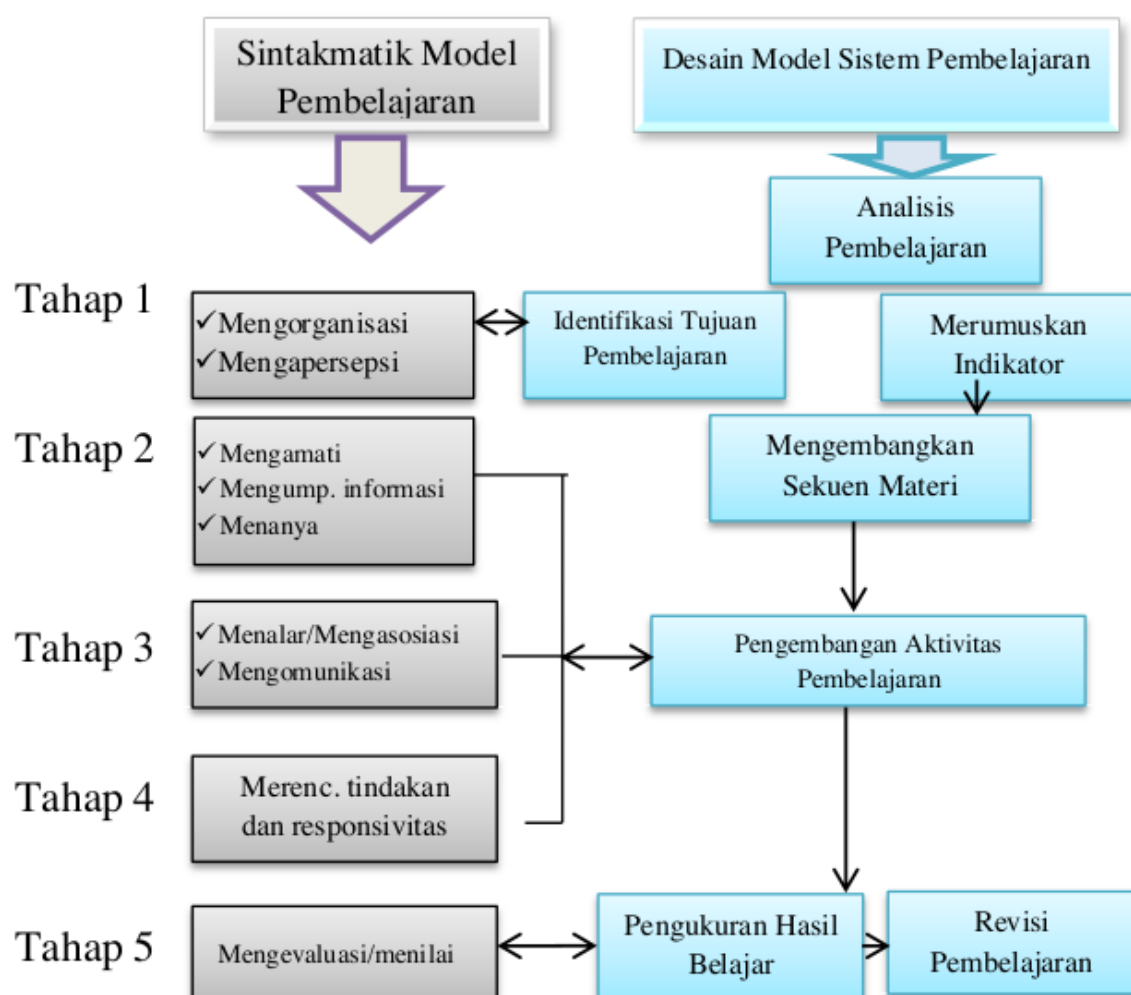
Sintakmatik Model Pembelajaran

Desain Model Sistem Pembelajaran

Analisis Pembelajaran

Tahap 1

✓Mengorganisasi
✓Mengapersepsi

Identifikasi Tujuan Pembelajaran

Merumuskan Indikator

Tahap 2

✓Mengamati
✓Mengump. informasi
✓Menanya

Mengembangkan Sekuen Materi

Tahap 3

✓Menalar/Mengasosiasi
✓Mengomunikasi

Pengembangan Aktivitas Pembelajaran

Tahap 4

Merenc. tindakan dan responsivitas

Tahap 5

Mengevaluasi/menilai

Pengukuran Hasil Belajar

Revisi Pembelajaran